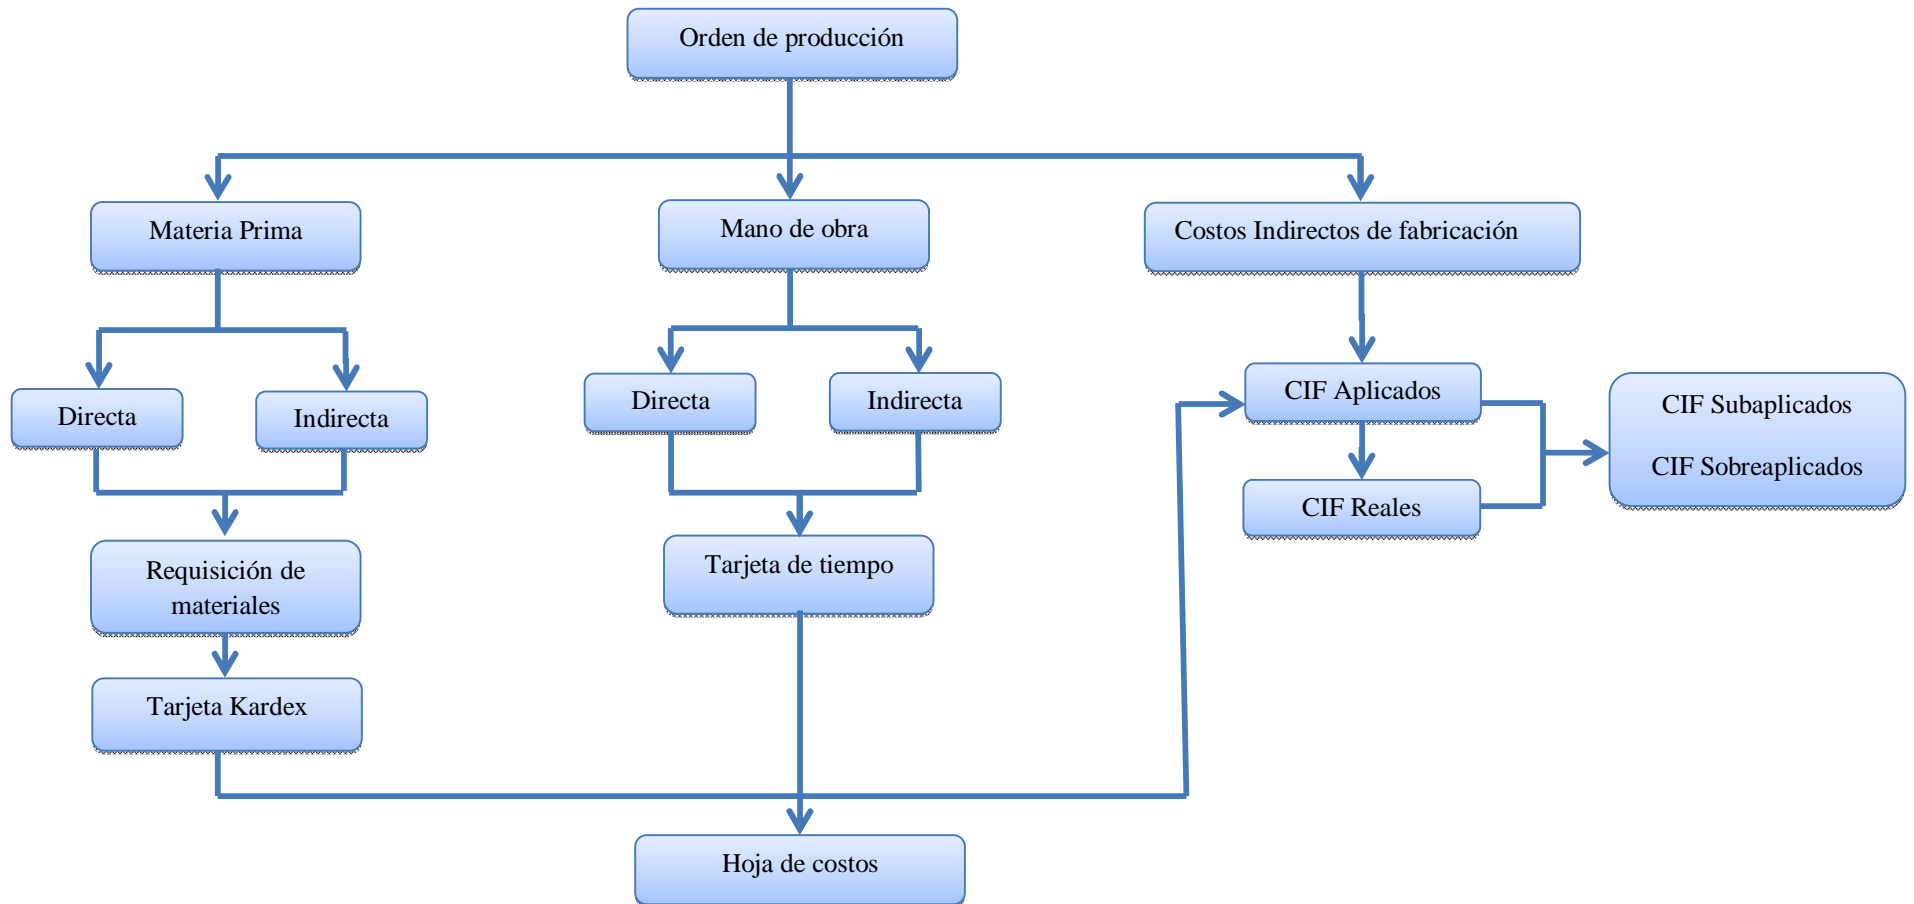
Orden de producción

Materia Prima

Mano de obra

Costos Indirectos de fabricación

Directa

Indirecta

Directa

Indirecta

CIF Aplicados

CIF Subaplicados

CIF Sobreaplicados

CIF Reales

Requisición de materiales

Tarjeta de tiempo

Tarjeta Kardex

Hoja de costos